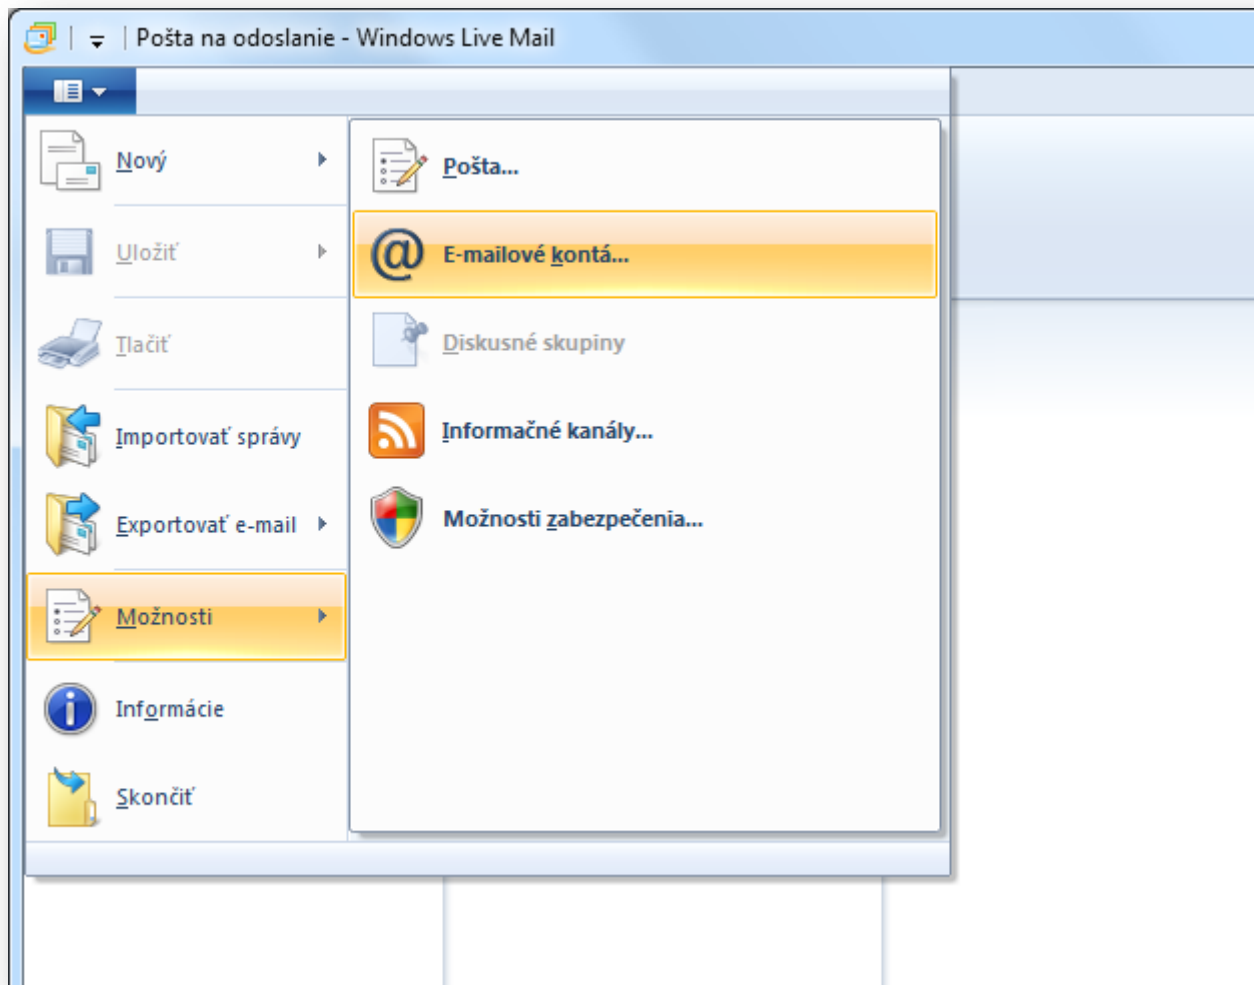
Pošta na odoslanie - Windows Live Mail

Nový

Uložiť

Tlačiť

Importovať správy

Exportovať e-mail

Možnosti

Informácie

Skončiť

Pošta...

E-mailové kontá...

Diskusné skupiny

Informačné kanály...

Možnosti zabezpečenia...